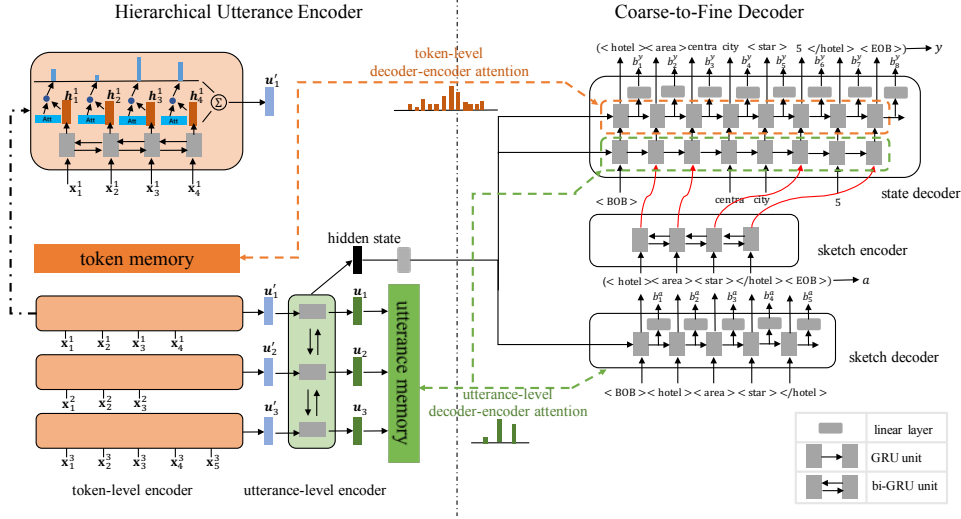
Hierarchical Utterance Encoder

Coarse-to-Fine Decoder

$h_1^1$ $h_2^1$ $h_3^1$ $h_4^1$

Att Att Att Att

$\Sigma$

$u_1'$

$x_1^1$ $x_2^1$ $x_3^1$ $x_4^1$

token-level decoder-encoder attention

token memory

hidden state

$u_1'$ $u_2'$ $u_3'$

$u_1$ $u_2$ $u_3$

utterance memory

$x_1^1$ $x_2^1$ $x_3^1$ $x_4^1$

$x_1^2$ $x_2^2$ $x_3^2$

$x_1^3$ $x_2^3$ $x_3^3$ $x_4^3$ $x_5^3$

token-level encoder

utterance-level encoder

< hotel >< area > centra city < star > 5 </hotel > < EOB > $\to y$

$b_1^y$ $b_2^y$ $b_3^y$ $b_4^y$ $b_5^y$ $b_6^y$ $b_7^y$ $b_8^y$

< BOB >

centra city

5

state decoder

sketch encoder

(< hotel >< area >< star ></hotel >< EOB >) $\to a$

$b_1^a$ $b_2^a$ $b_3^a$ $b_4^a$ $b_5^a$

sketch decoder

< BOB >< hotel >< area >< star ></hotel >

utterance-level decoder-encoder attention

linear layer

GRU unit

bi-GRU unit